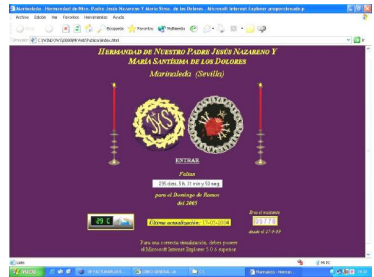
Marinaleda - Hermandad de Ntro. Padre Jesús Nazareno Y María Stma. de los Dolores - Microsoft Internet Explorer proporcionado p

Archivo Edición Ver Favoritos Herramientas Ayuda

Atrás Búsqueda Favoritos Multimedia

Dirección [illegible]

Hermandad de Nuestro Padre Jesús Nazareno Y María Santísima de los Dolores

Marinaleda (Sevilla)

ENTRAR

Faltan

235 días, 5 h, 31 min y 53 seg

para el Domingo de Ramos del 2005

29 C

Última actualización: 17-07-2004

Eres el visitante
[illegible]
desde el 27-9-00

Para una correcta visualización, deberá poseer el Microsoft Internet Explorer 5.0 ó superior.

Listo

Internet

Inicio

Marinaleda - Herman...